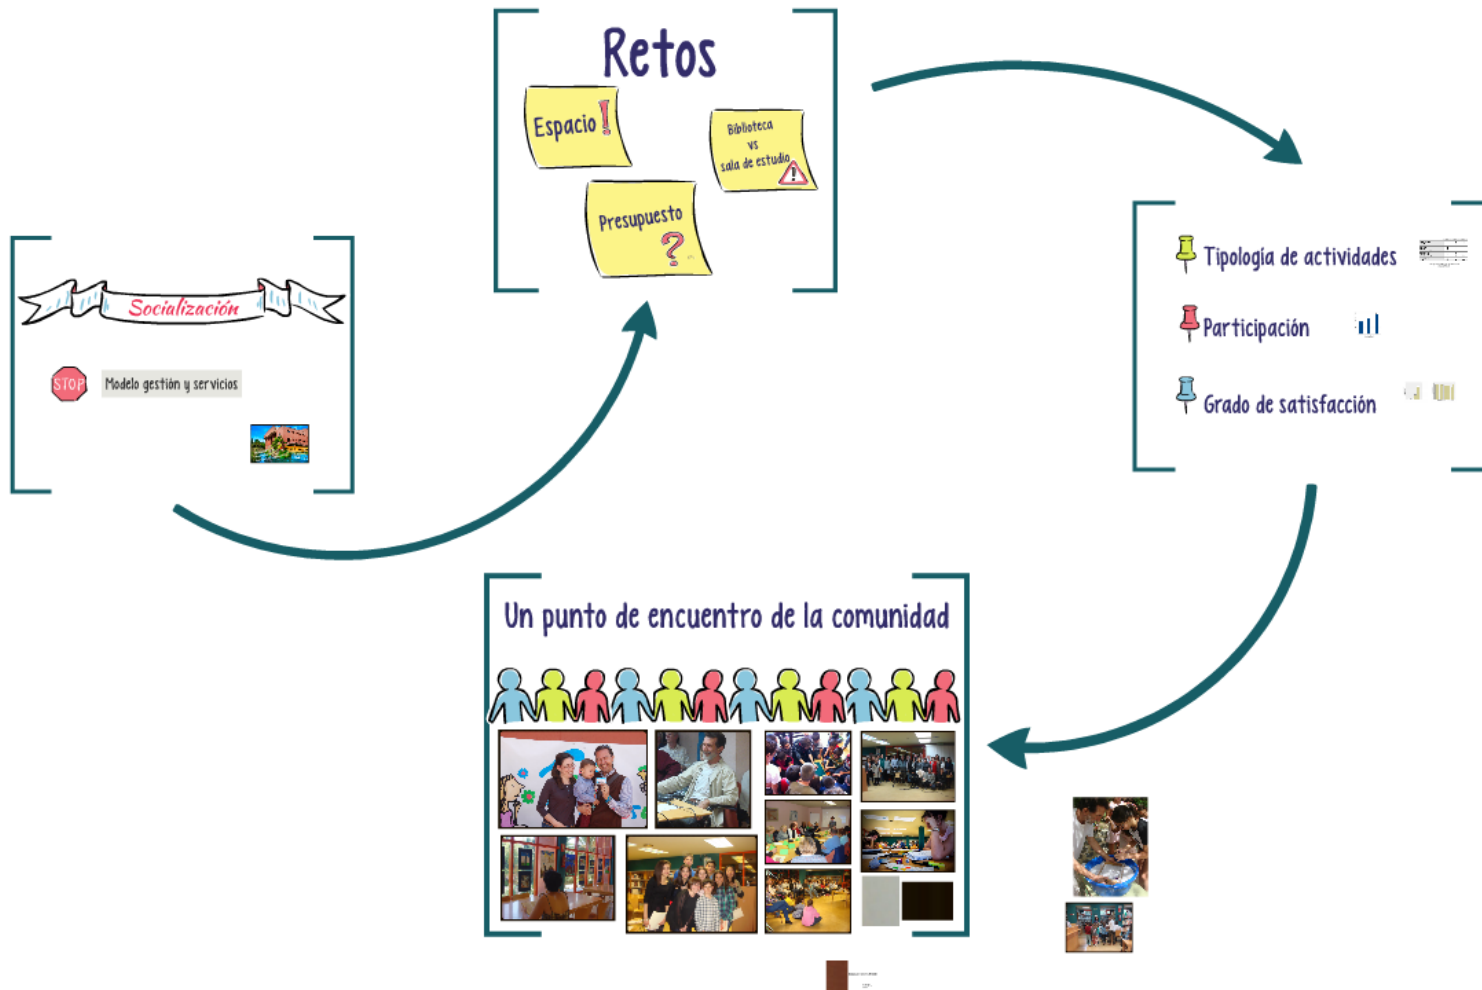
Retos

Espacio

Biblioteca vs sala de estudio

Presupuesto

Socialización

STOP

Modelo gestión y servicios

Tipología de actividades

Participación

Grado de satisfacción

Un punto de encuentro de la comunidad